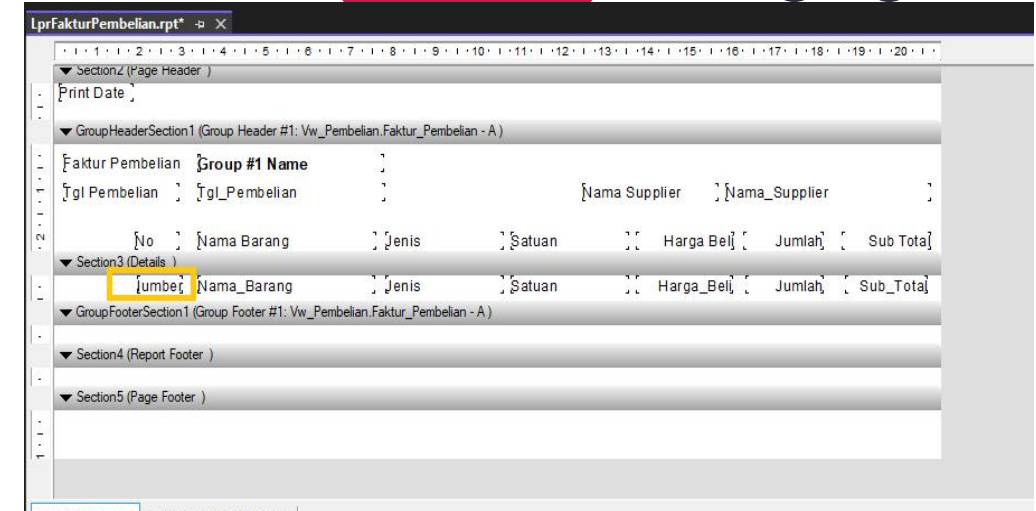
LprFakturPembelian.rpt* ⊕ ×

1 2 3 4 5 6 7 8 9 10 11 12 13 14 15 16 17 18 19 20

▼ Section2 (Page Header )

Print Date

▼ GroupHeaderSection1 (Group Header #1: Vw_Pembelian.Faktur_Pembelian - A )

Faktur Pembelian Group #1 Name

Tgl Pembelian Tgl_Pembelian Nama Supplier Nama_Supplier

1

2

No Nama Barang Jenis Satuan Harga Beli Jumlah Sub Total

▼ Section3 (Details )

lumber Nama_Barang Jenis Satuan Harga_Beli Jumlah Sub_Total

▼ GroupFooterSection1 (Group Footer #1: Vw_Pembelian.Faktur_Pembelian - A )

▼ Section4 (Report Footer )

▼ Section5 (Page Footer )

1